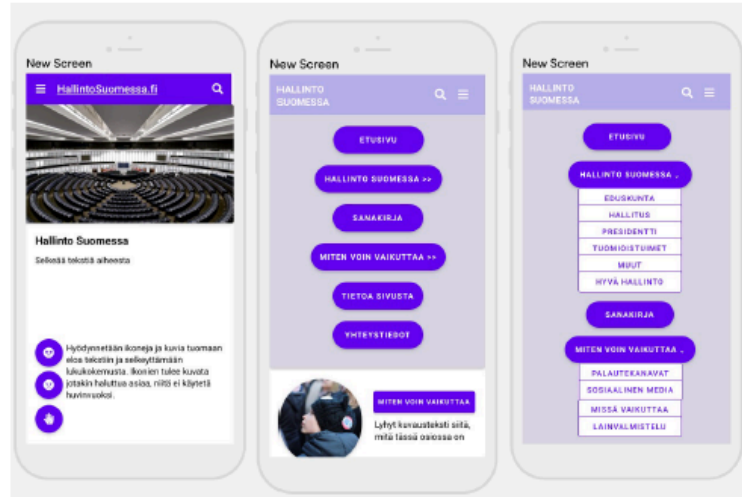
New Screen

HallintoSuomessa.fi

Hallinto Suomessa

Selkeää tekstiä aiheesta

Hyödynnetään ikoneja ja kuvia tuomaan eloa tekstiin ja selkeyttämään lukukokemusta. Ikonien tulee kuvata jotakin haluttua asiaa, niitä ei käytetä huvin vuoksi.

New Screen

HALLINTO SUOMESSA

ETUSIVU

HALLINTO SUOMESSA >>

SANAKIRJA

MITEN VOIN VAIKUTTAA >>

TIETOA SIVUSTA

YHTEYSTIEDOT

MITEN VOIN VAIKUTTAA

Lyhyt kuvausteksti siitä, mitä tässä osiossa on

New Screen

HALLINTO SUOMESSA

ETUSIVU

HALLINTO SUOMESSA

EDUSKUNTA

HALLITUS

PRESIDENTTI

TUOMIOISTUIMET

MUUT

HYVÄ HALLINTO

SANAKIRJA

MITEN VOIN VAIKUTTAA

PALAUTEKANAVAT

SOSIAALINEN MEDIA

MISSÄ VAIKUTTAA

LAINVALMISTELU